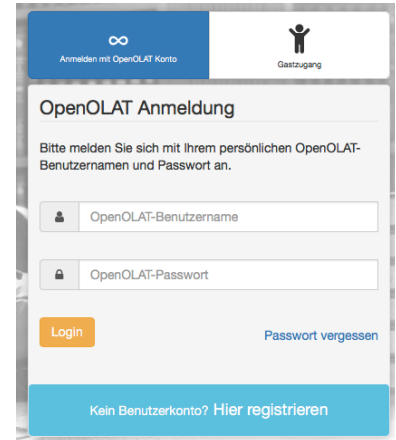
Anmelden mit OpenOLAT Konto

Gastzugang

OpenOLAT Anmeldung

Bitte melden Sie sich mit Ihrem persönlichen OpenOLAT-Benutzernamen und Passwort an.

OpenOLAT-Benutzername

OpenOLAT-Passwort

Login

Passwort vergessen

Kein Benutzerkonto? Hier registrieren